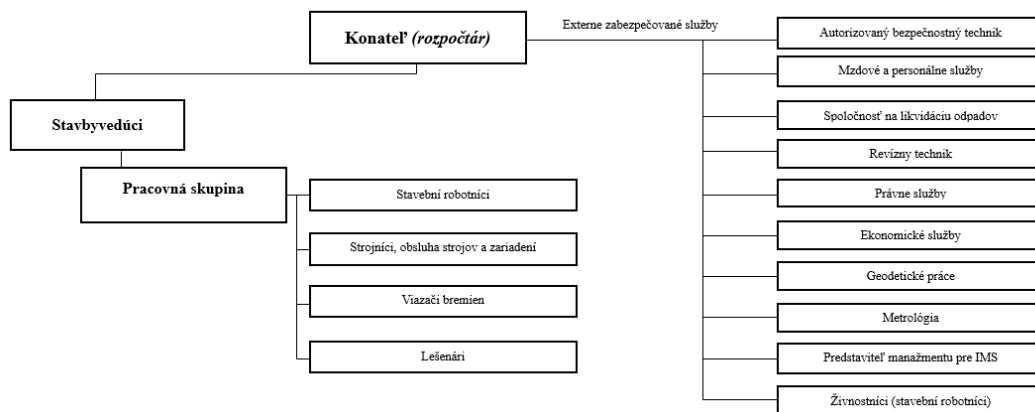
Konateľ *(rozpočtár)*

Externe zabezpečované služby

Autorizovaný bezpečnostný technik

Mzdové a personálne služby

Spoločnosť na likvidáciu odpadov

Revízny technik

Právne služby

Ekonomické služby

Geodetické práce

Metrológia

Predstaviteľ manažmentu pre IMS

Živnostníci (stavební robotníci)

Stavbyvedúci

Pracovná skupina

Stavební robotníci

Strojníci, obsluha strojov a zariadení

Viazači bremien

Lešenári